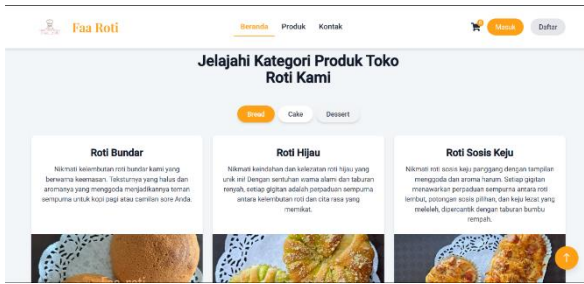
Faa Roti

Beranda Produk Kontak

Masuk Daftar

Jelajahi Kategori Produk Toko Roti Kami

Bread Cake Dessert

Roti Bundar

Nikmati kelembutan roti bundar kami yang berwarna keemasan. Teksturnya yang halus dan aromanya yang menggoda menjadikannya teman sempurna untuk kopi pagi atau camilan sore Anda.

Roti Hijau

Nikmati keindahan dan kelezatan roti hijau yang unik ini! Dengan sentuhan warna alami dan taburan renyah, setiap gigitan adalah perpaduan sempurna antara kelembutan roti dan cita rasa yang memikat.

Roti Sosis Keju

Nikmati roti sosis keju panggang dengan tampilan menggoda dan aroma harum. Setiap gigitan menawarkan perpaduan sempurna antara roti lembut, potongan sosis pilihan, dan keju lezat yang meleleh, dipercantik dengan taburan bumbu rempah.